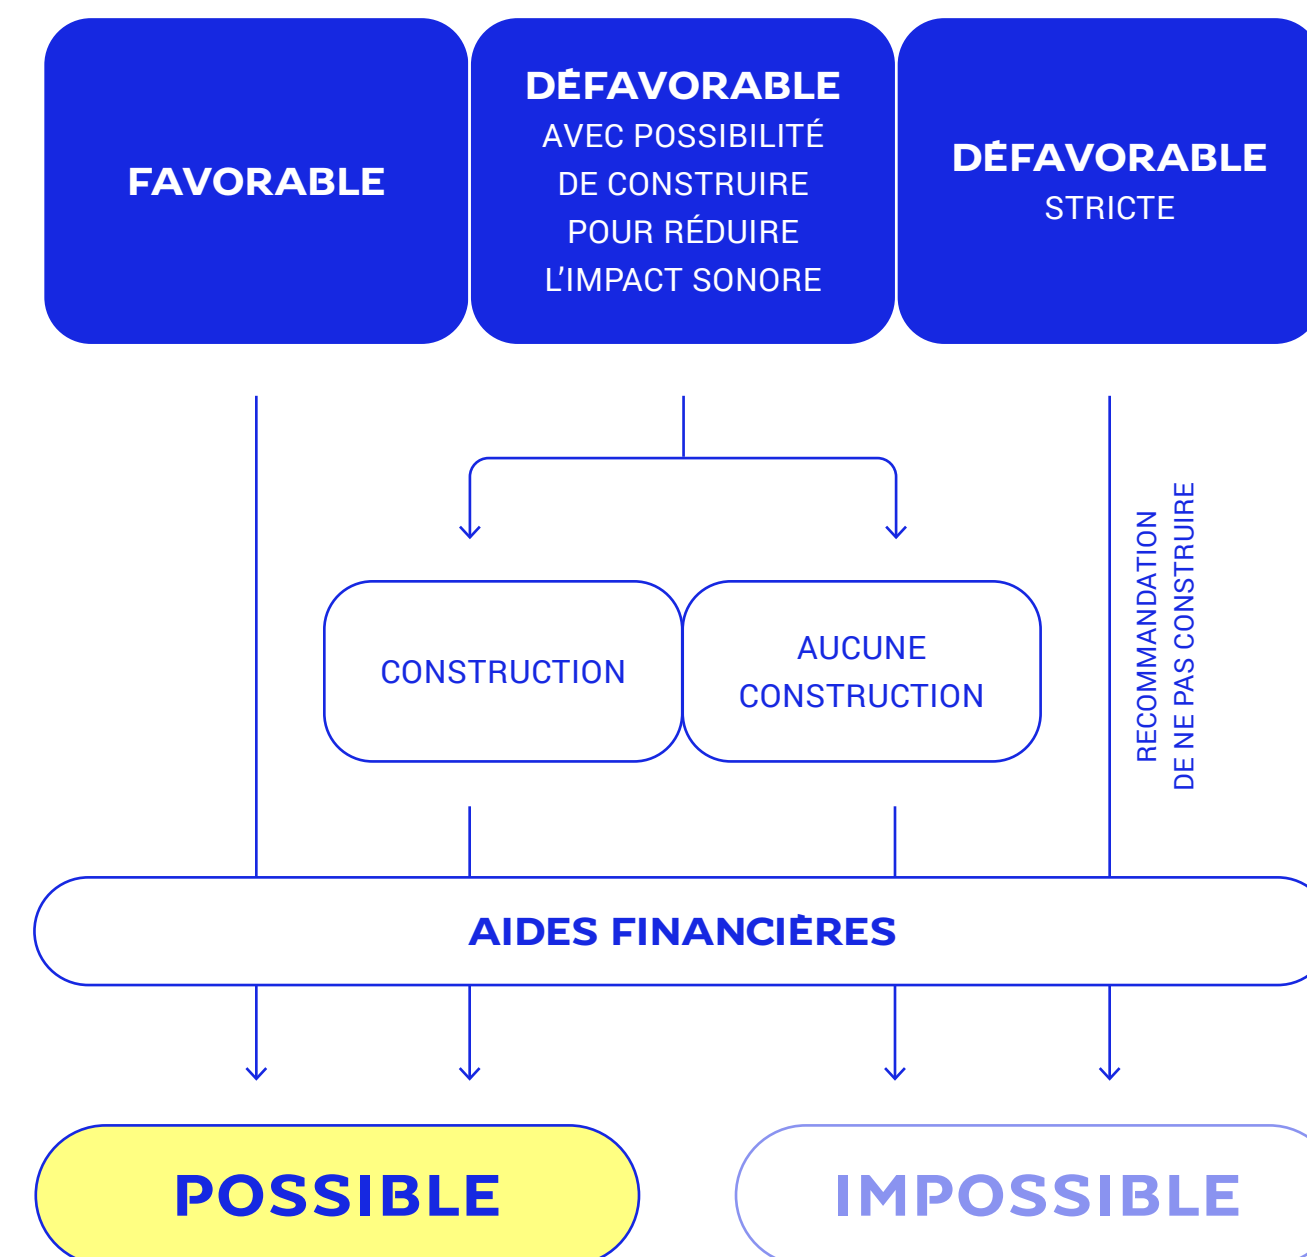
FAVORABLE

DÉFAVORABLE
AVEC POSSIBILITÉ DE CONSTRUIRE POUR RÉDUIRE L'IMPACT SONORE

DÉFAVORABLE
STRICTE

CONSTRUCTION

AUCUNE CONSTRUCTION

RECOMMANDATION DE NE PAS CONSTRUIRE

AIDES FINANCIÈRES

POSSIBLE

IMPOSSIBLE